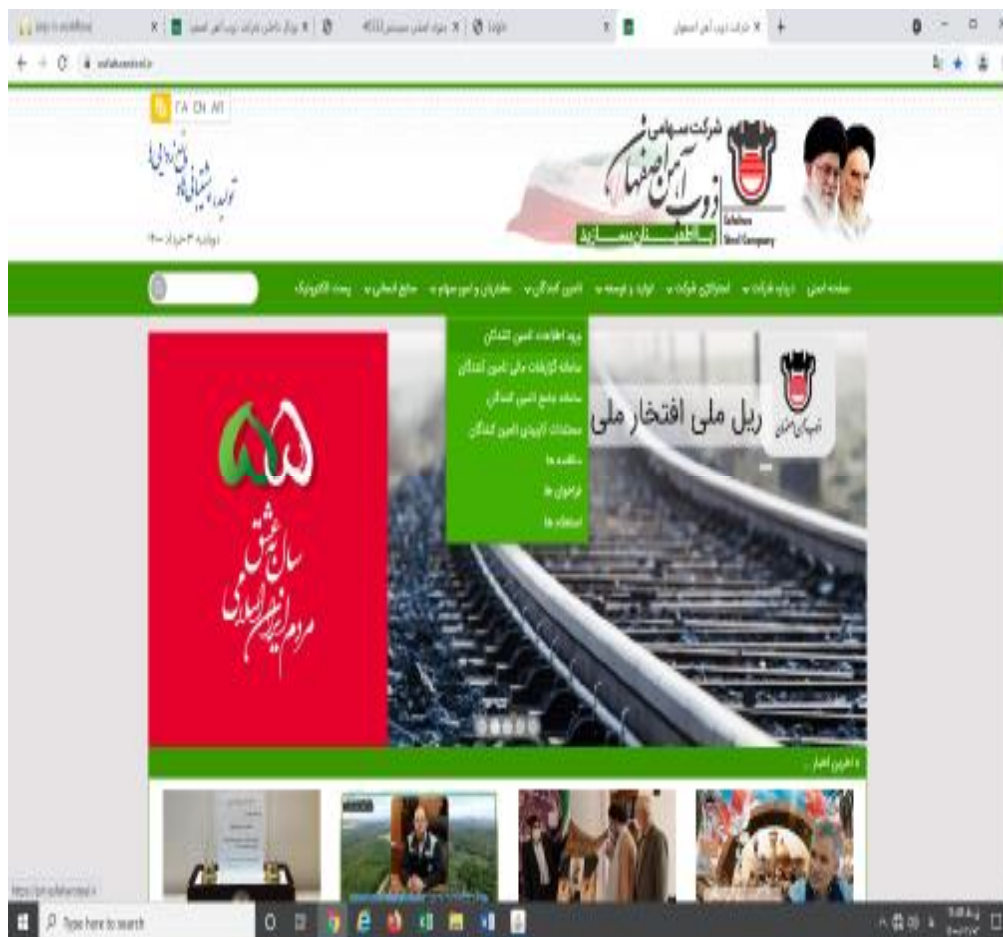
FA EN AR

شرکت سهامی
ذوب آهن اصفهان
Esfahan Steel Company

ایران را آهنین می‌سازد

تولید، پشتیبانی‌ها، مانع‌زدایی‌ها

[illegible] ۳ خرداد ۱۴۰۰

صفحه اصلی | درباره شرکت | استانداردهای شرکت | تولید و توسعه | تامین کنندگان | سهامداران و امور سهام | منابع انسانی | پست الکترونیک

ورود اطلاعات تامین کنندگان
سامانه گزارشات مالی تامین کنندگان
سامانه جامع تامین کنندگان
مستندات ارزیابی تامین کنندگان
مناقصه ها
فراخوان ها
استعلام ها

ریل ملی افتخار ملی

ذوب آهن اصفهان

۸۵

سال عشق
مردم ایران اسلامی

آخرین اخبار

Type here to search